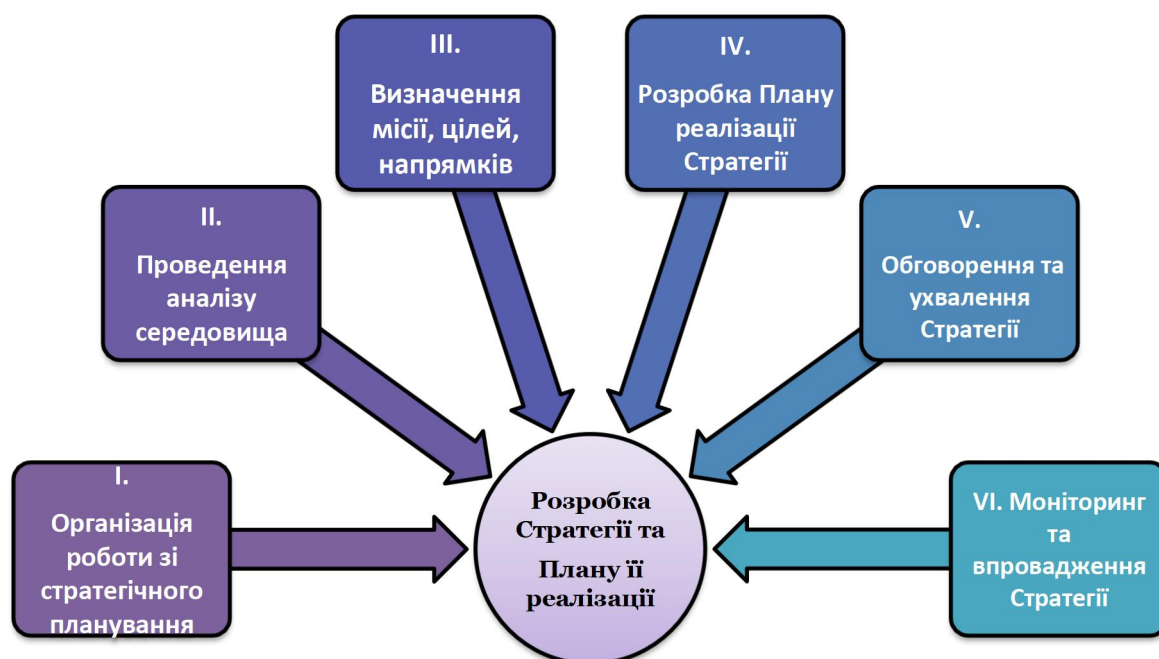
III.
Визначення місії, цілей, напрямків

IV.
Розробка Плану реалізації Стратегії

II.
Проведення аналізу середовища

V.
Обговорення та ухвалення Стратегії

I.
Організація роботи зі стратегічного планування

Розробка Стратегії та Плану її реалізації

VI. Моніторинг та впровадження Стратегії